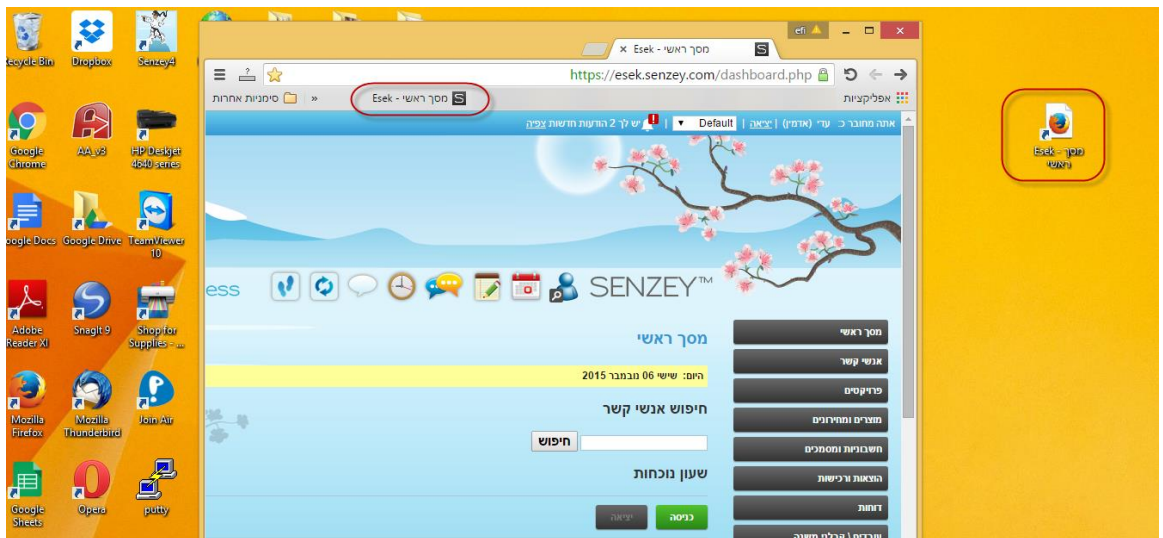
Recycle Bin
Dropbox
Senzey4
Google Chrome
AA_v3
HP Deskjet 4640 series
Google Docs
Google Drive
TeamViewer 10
Adobe Reader XI
SnagIt 9
Shop for Supplies - ...
Mozilla Firefox
Mozilla Thunderbird
Join Air
Google Sheets
Opera
putty

efi

מסך ראשי - Esek ×

https://esek.senzey.com/dashboard.php

אפליקציות
מסך ראשי - Esek
» סימניות אחרות

אתה מחובר כ: עדי (אדמין) | יציאה | Default | יש לך 2 הודעות חדשות צפיה

SENZEY™
ess

מסך ראשי
היום: שישי 06 נובמבר 2015
חיפוש אנשי קשר
חיפוש
שעון נוכחות
כניסה
יציאה

מסך ראשי
אנשי קשר
פרויקטים
מוצרים ומחירונים
חשבוניות ומסמכים
הוצאות ורכישות
דוחות
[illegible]

Esek - מסך ראשי